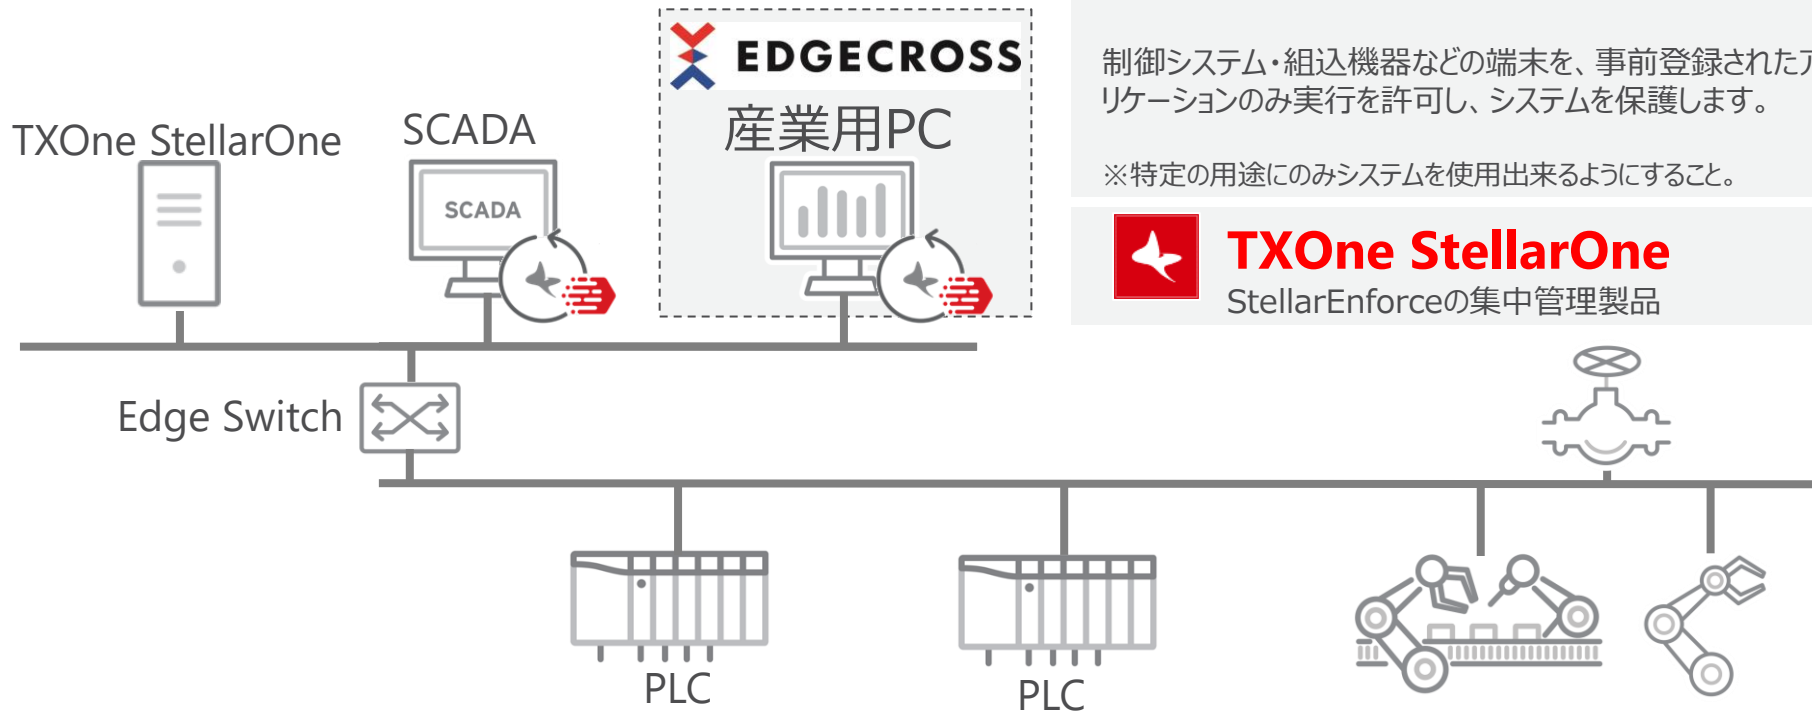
EDGECROSS

産業用PC

TXOne StellarOne

SCADA

SCADA

制御システム・組込機器などの端末を、事前登録されたア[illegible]リケーションのみ実行を許可し、システムを保護します。

※特定の用途にのみシステムを使用出来るようにすること。

TXOne StellarOne

StellarEnforceの集中管理製品

Edge Switch

PLC

PLC